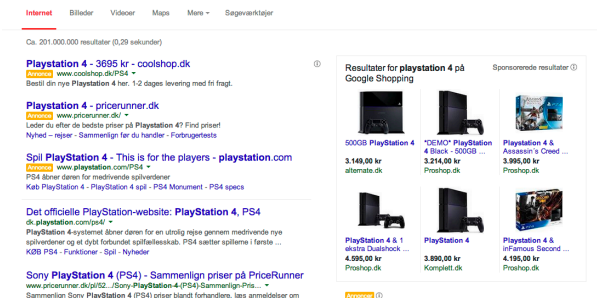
Internet Billeder Videoer Maps Mere ▾ Søgeværktøjer

Ca. 201.000.000 resultater (0,29 sekunder)

Playstation 4 - 3695 kr - coolshop.dk
Annonce www.coolshop.dk/PS4 ▾
Bestil din nye Playstation 4 her. 1-2 dages levering med fri fragt.

Playstation 4 - pricerunner.dk
Annonce www.pricerunner.dk/ ▾
Leder du efter de bedste priser på Playstation 4? Find priser!
Nyhed – kæmpe sortiment · Sammenlign før du handler · Forbrugertests

Spil PlayStation 4 - This is for the players - playstation.com
Annonce www.playstation.com/PS4 ▾
PS4 åbner døren for medrivende spiloplevelser
Køb PlayStation 4 · PlayStation 4 spil · PS4 Monument · PS4 specs

Det officielle PlayStation-website: PlayStation 4, PS4
dk.playstation.com/ps4/ ▾
PlayStation 4-systemet åbner døren for en utrolig rejse gennem medrivende nye spiloplevelser og et dybt forbundet spilfællesskab. PS4 sætter spillerne i første ...
KØB PS4 · Funktioner · Spil · Nyheder

Sony PlayStation 4 (PS4) - Sammenlign priser på PriceRunner
www.pricerunner.dk/pl/52-.../Sony-PlayStation-4-(PS4)-Sammenlign-Pris... ▾
Sammenlign Sony PlayStation 4 (PS4) priser blandt forhandlere, læs anmeldelser

Resultater for playstation 4 på Google Shopping
Sponsorerede resultater

500GB PlayStation 4
3.149,00 kr
alternate.dk

*DEMO* PlayStation 4 Black - 500GB ...
3.214,00 kr
Proshop.dk

PlayStation 4 & Assassin's Creed ...
3.995,00 kr
Proshop.dk

PlayStation 4 & 1 ekstra Dualshock ...
4.595,00 kr
Proshop.dk

PlayStation 4
3.890,00 kr
Komplett.dk

PlayStation 4 & inFamous Second ...
4.195,00 kr
Proshop.dk

Annonce